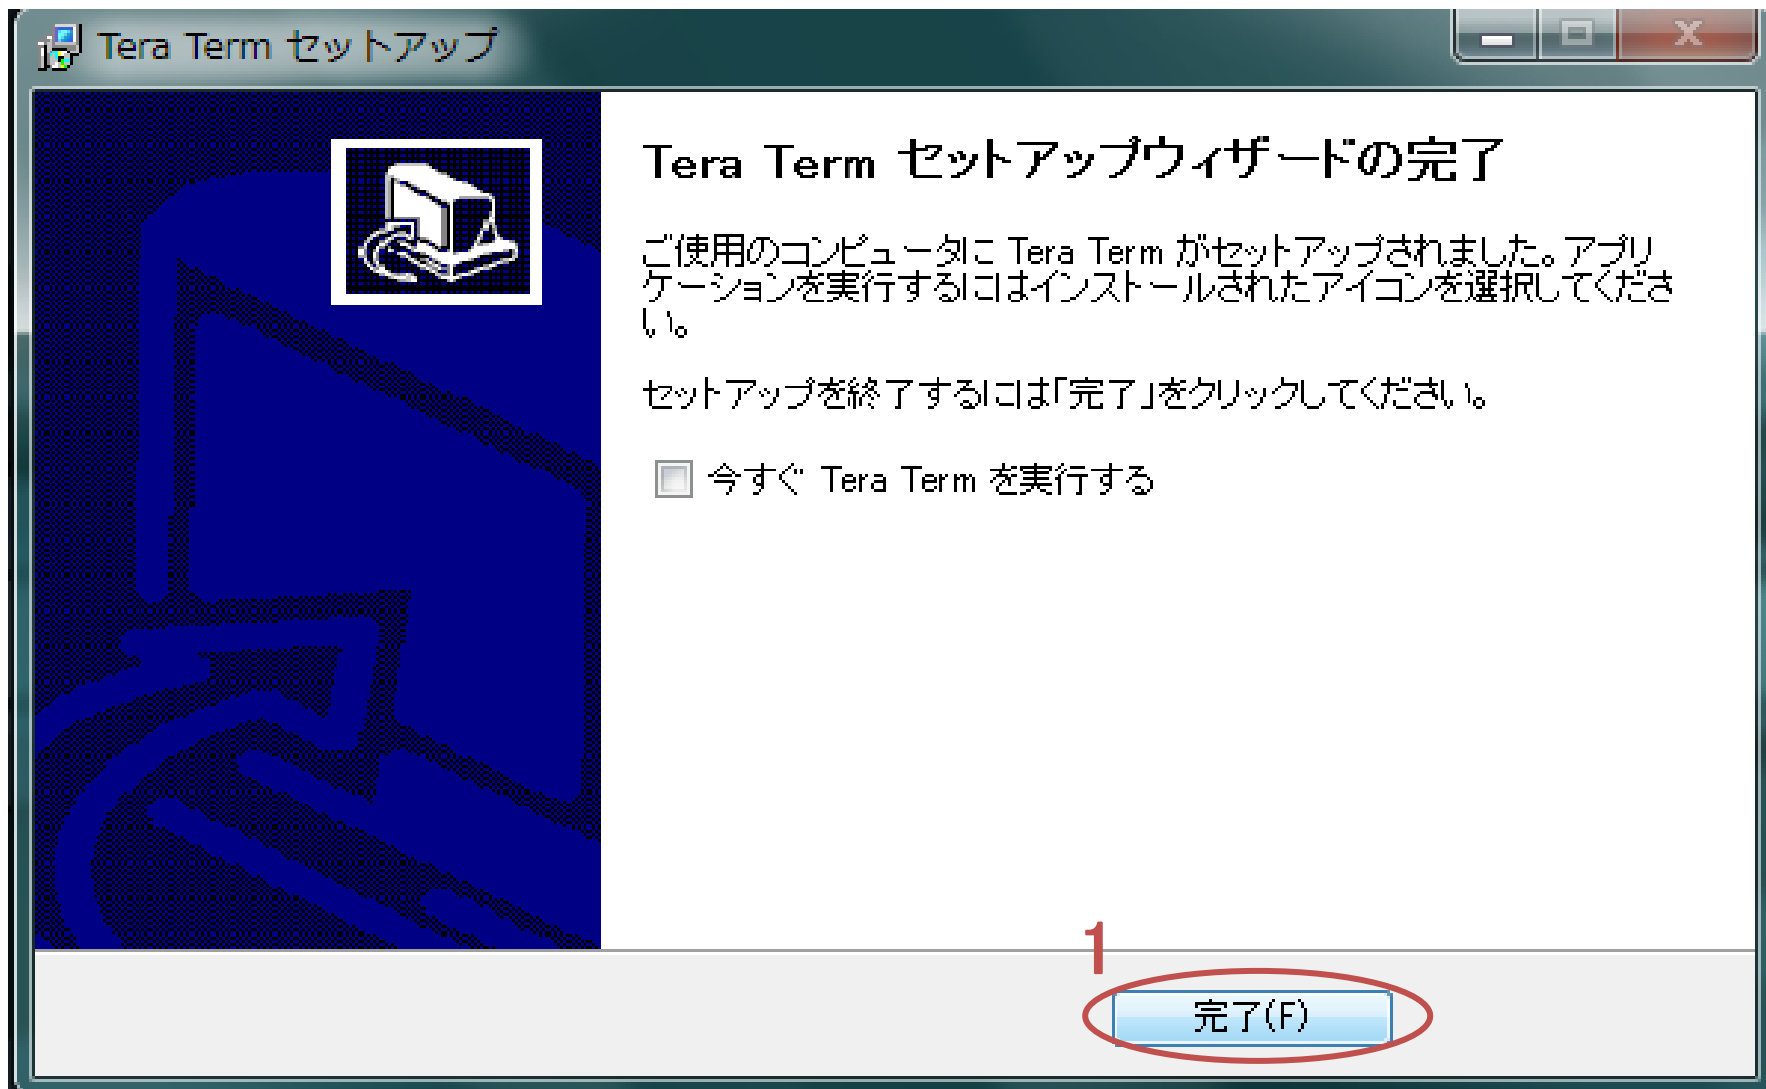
Tera Term セットアップ

Tera Term セットアップウィザードの完了

ご使用のコンピュータに Tera Term がセットアップされました。アプリケーションを実行するにはインストールされたアイコンを選択してください。

セットアップを終了するには「完了」をクリックしてください。

今すぐ Tera Term を実行する

1

完了(F)